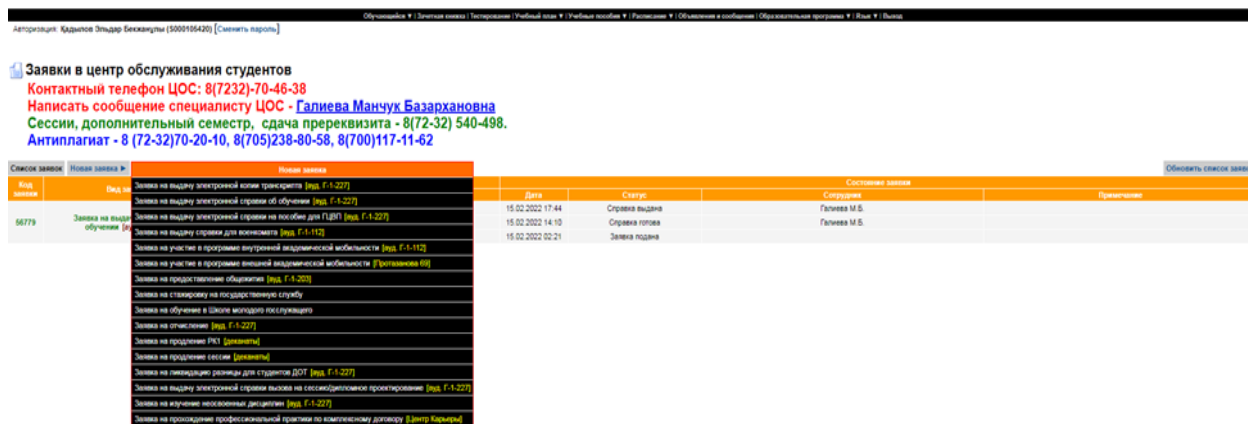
Обучающийся ▼ | Зачетная книжка | Тестирование | Учебный план ▼ | Учебные пособия ▼ | Расписание ▼ | Объявления и сообщения | Образовательная программа ▼ | Язык ▼ | Выход

Авторизация: Кадылов Эльдар Бекжанулы (5000106420) [Сменить пароль]

Заявки в центр обслуживания студентов

Контактный телефон ЦОС: 8(7232)-70-46-38

Написать сообщение специалисту ЦОС - Галиева Манчук Базархановна

Сессии, дополнительный семестр, сдача пререквизита - 8(72-32) 540-498.

Антиплагиат - 8 (72-32)70-20-10, 8(705)238-80-58, 8(700)117-11-62

Список заявок | Новая заявка ▶ | Обновить список заявок

Новая заявка
Заявка на выдачу электронной копии транскрипта [ауд. Г-1-227]
Заявка на выдачу электронной справки об обучении [ауд. Г-1-227]
Заявка на выдачу электронной справки на пособие для ГЦВП [ауд. Г-1-227]
Заявка на выдачу справки для военкомата [ауд. Г-1-112]
Заявка на участие в программе внутренней академической мобильности [ауд. Г-1-112]
Заявка на участие в программе внешней академической мобильности [Протазанова 69]
Заявка на предоставление общежития [ауд. Г-1-203]
Заявка на стажировку на государственную службу
Заявка на обучение в Школе молодого госслужащего
Заявка на отчисление [ауд. Г-1-227]
Заявка на продление РК1 [деканаты]
Заявка на продление сессии [деканаты]
Заявка на ликвидацию разницы для студентов ДОТ [ауд. Г-1-227]
Заявка на выдачу электронной справки вызова на сессию/дипломное проектирование [ауд. Г-1-227]
Заявка на изучение неосвоенных дисциплин [ауд. Г-1-227]
Заявка на прохождение профессиональной практики по комплексному договору [Центр Карьеры]

| Код заявки | Вид за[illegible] | Дата | Статус | Сотрудник | Примечание |
|---|---|---|---|---|---|
| 56779 | Заявка на выдач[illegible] обучения [а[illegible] | 15.02.2022 17:44 | Справка выдана | Галиева М.Б. | |
| | | 15.02.2022 14:10 | Справка готова | Галиева М.Б. | |
| | | 15.02.2022 02:21 | Заявка подана | | |

Состояние заявки